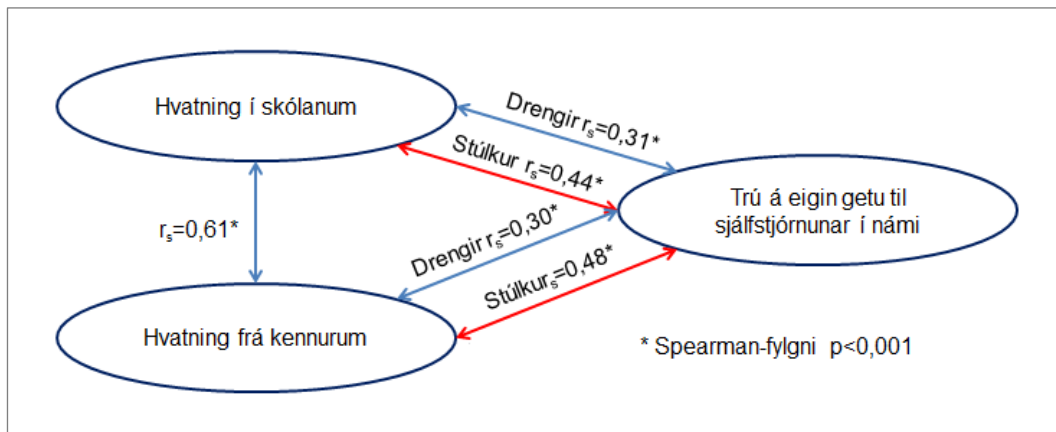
Hvatning í skólanum

Drengir $r_s$=0,31*

Stúlkur $r_s$=0,44*

Trú á eigin getu til sjálfstjórnunar í námi

$r_s$=0,61*

Drengir $r_s$=0,30*

Stúlkur $r_s$=0,48*

Hvatning frá kennurum

* Spearman-fylgni p<0,001